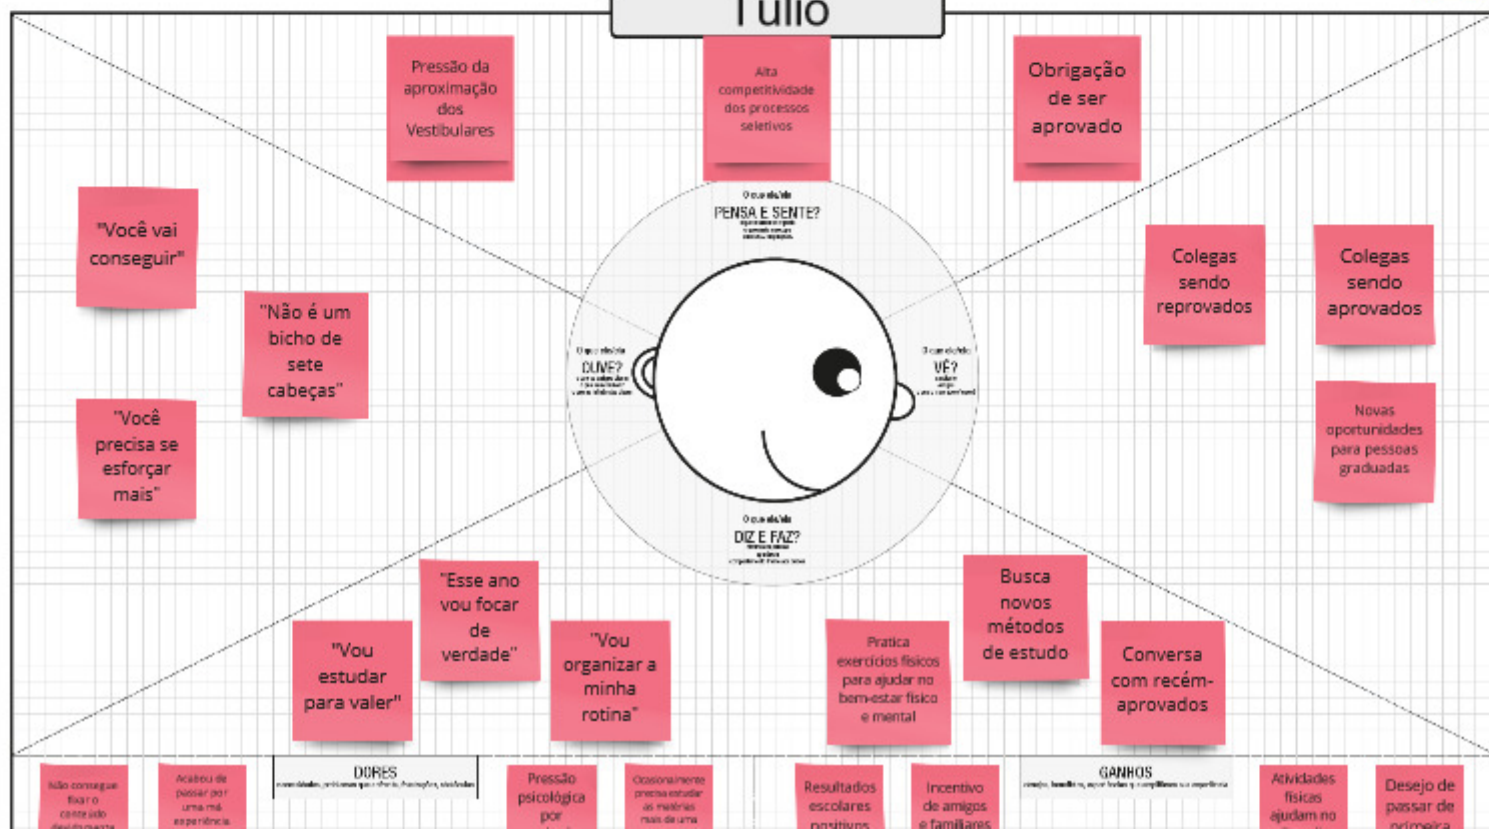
Túlio

Pressão da aproximação dos Vestibulares

Alta competitividade dos processos seletivos

Obrigação de ser aprovado

"Você vai conseguir"

"Não é um bicho de sete cabeças"

"Você precisa se esforçar mais"

O que ele/ela PENSA E SENTE?

O que ele/ela OUVE?

O que ele/ela VÊ?

O que ele/ela DIZ E FAZ?

Colegas sendo reprovados

Colegas sendo aprovados

Novas oportunidades para pessoas graduadas

"Esse ano vou focar de verdade"

"Vou estudar para valer"

"Vou organizar a minha rotina"

Pratica exercícios físicos para ajudar no bem-estar físico e mental

Busca novos métodos de estudo

Conversa com recém-aprovados

Não consegue fixar o conteúdo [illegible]

Acabou de passar por uma má experiência

DORES

Pressão psicológica por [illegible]

Ocasionalmente precisa estudar as matérias mais de uma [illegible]

Resultados escolares positivos

Incentivo de amigos e familiares

GANHOS

Atividades físicas ajudam no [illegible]

Desejo de passar de primeira